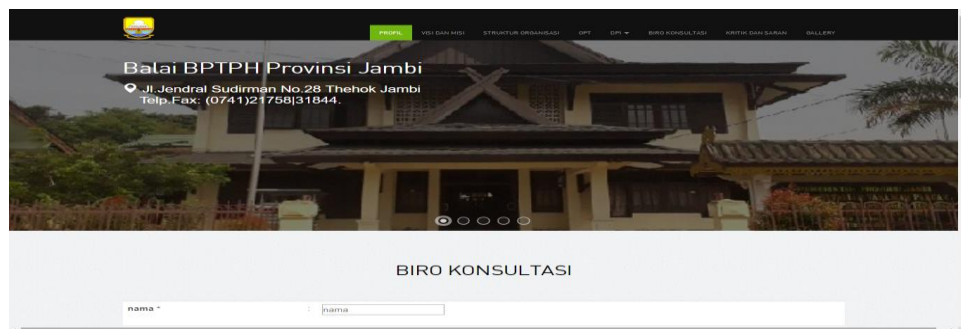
PROFIL VISI DAN MISI STRUKTUR ORGANISASI OPT DPI ▾ BIRO KONSULTASI KRITIK DAN SARAN GALLERY

Balai BPTPH Provinsi Jambi

Jl.Jendral Sudirman No.28 Thehok Jambi
Telp.Fax: (0741)21758|31844.

BIRO KONSULTASI

nama * : nama